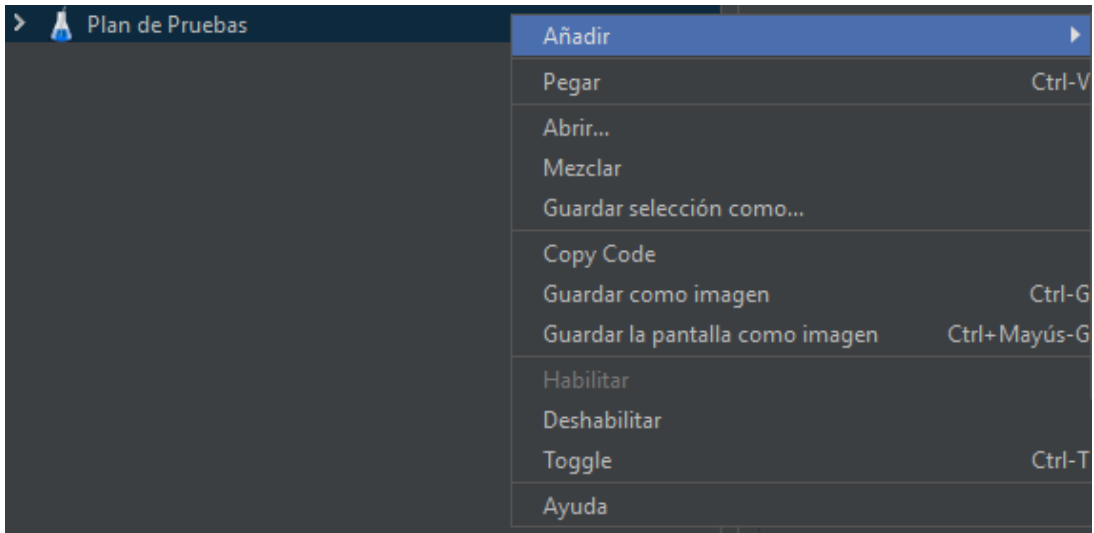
Plan de Pruebas

Añadir

Pegar Ctrl-V

Abrir...
Mezclar
Guardar selección como...

Copy Code
Guardar como imagen Ctrl-G
Guardar la pantalla como imagen Ctrl+Mayús-G

Habilitar
Deshabilitar
Toggle Ctrl-T

Ayuda